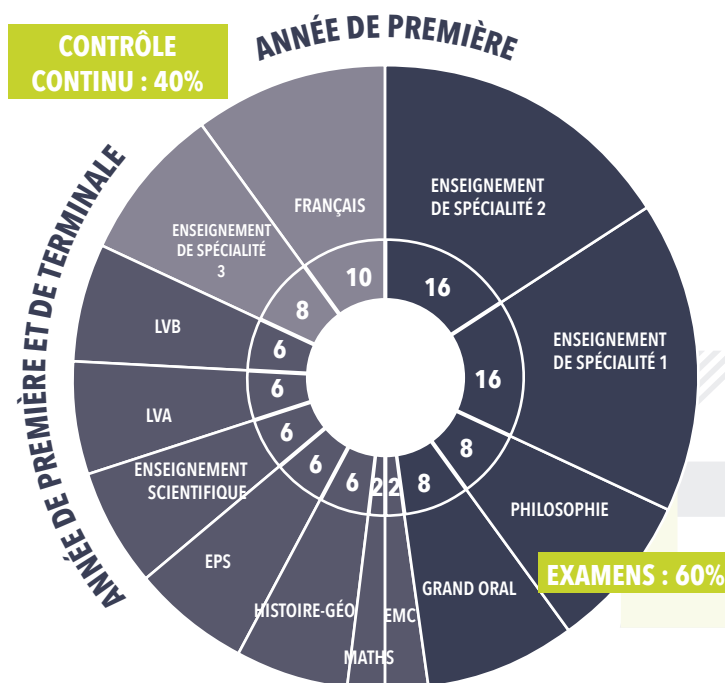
CONTRÔLE CONTINU : 40%

ANNÉE DE PREMIÈRE

ANNÉE DE PREMIÈRE ET DE TERMINALE

FRANÇAIS
10

ENSEIGNEMENT DE SPÉCIALITÉ 3
8

LVB
6

LVA
6

ENSEIGNEMENT SCIENTIFIQUE
6

EPS
6

HISTOIRE-GÉO
6

MATHS
2

EMC
2

ENSEIGNEMENT DE SPÉCIALITÉ 2
16

ENSEIGNEMENT DE SPÉCIALITÉ 1
16

PHILOSOPHIE
8

GRAND ORAL
8

EXAMENS : 60%